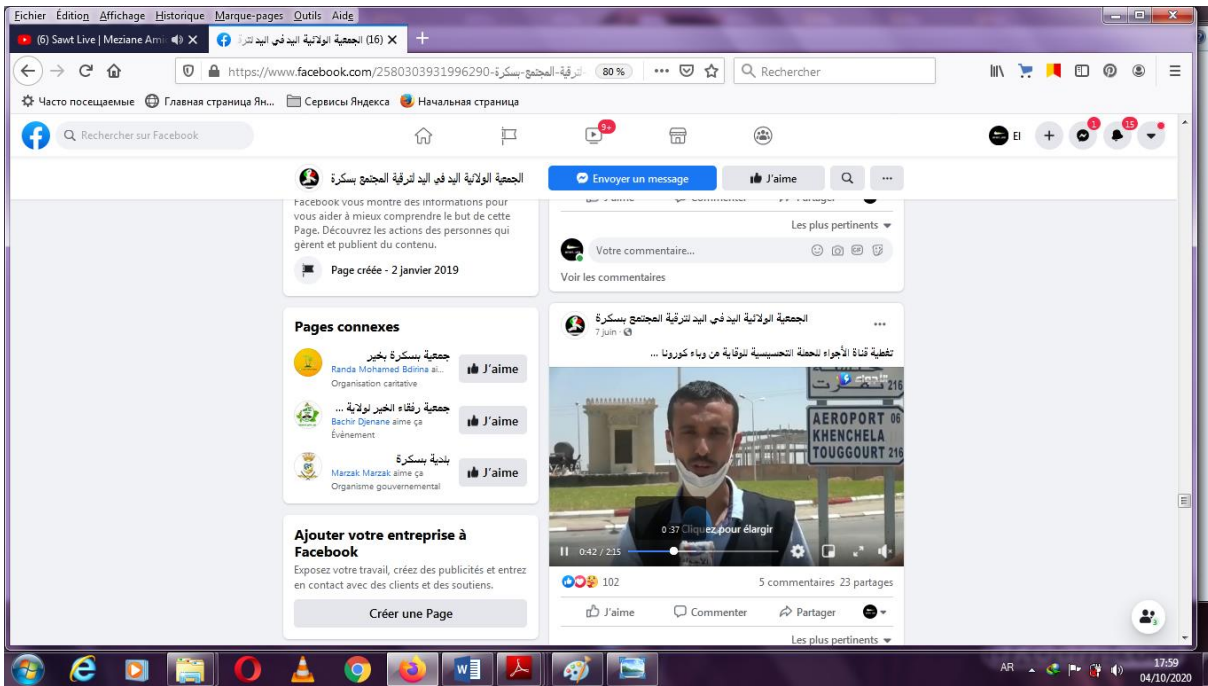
Fichier Édition Affichage Historique Marque-pages Outils Aide

(6) Sawt Live | Meziane Ami

(16) الجمعية الولائية اليد في اليد لترق

https://www.facebook.com/2580303931996290-الترقية-المجتمع-بسكرة

80 %

Rechercher

Часто посещаемые Главная страница Ян... Сервисы Яндекса Начальная страница

Rechercher sur Facebook

9+

El

1

15

الجمعية الولائية اليد في اليد لترقية المجتمع بسكرة

Envoyer un message

J'aime

Facebook vous montre des informations pour vous aider à mieux comprendre le but de cette Page. Découvrez les actions des personnes qui gèrent et publient du contenu.

Page créée - 2 janvier 2019

J'aime Commenter Partager

Les plus pertinents

Votre commentaire...

Voir les commentaires

Pages connexes

جمعية بسكرة بخير
Randa Mohamed Bdirina ai...
Organisation caritative
J'aime

جمعية رفقاء الخير لولاية ...
Bachir Djenane aime ça
Événement
J'aime

بلدية بسكرة
Marzak Marzak aime ça
Organisme gouvernemental
J'aime

Ajouter votre entreprise à Facebook

Exposez votre travail, créez des publicités et entrez en contact avec des clients et des soutiens.

Créer une Page

الجمعية الولائية اليد في اليد لترقية المجتمع بسكرة
7 juin

تغطية قناة الأجواء للحملة التحسيسية للوقاية من وباء كورونا ...

AEROPORT 06
KHENCHELA
TOUGGOURT 216

216

0:37 Cliquez pour élargir

0:42 / 2:15

102

5 commentaires 23 partages

J'aime Commenter Partager

Les plus pertinents

AR

17:59
04/10/2020